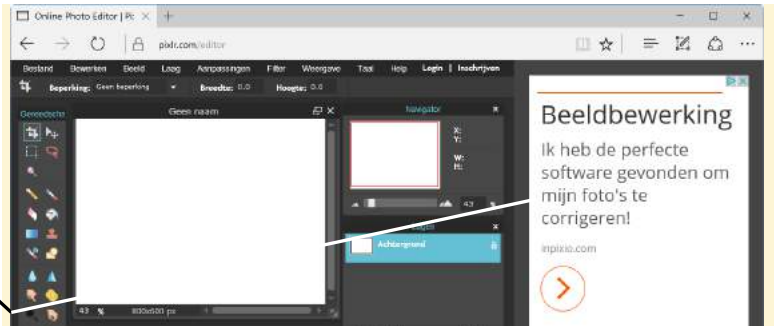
Online Photo Editor | Pi ×  +

pixlr.com/editor

Bestand  Bewerken  Beeld  Laag  Aanpassingen  Filter  Weergave  Taal  Help  Login | Inschrijven

Beperking: Geen beperking  Breedte: 0.0  Hoogte: 0.0

Gereedschap

Geen naam

Navigator

X:
Y:
W:
H:

43

Achtergrond

43 %  800x600 px

Beeldbewerking

Ik heb de perfecte software gevonden om mijn foto's te corrigeren!

inpixio.com